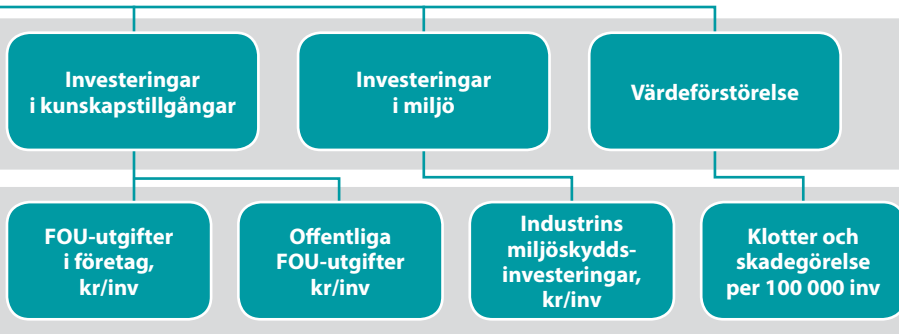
Investeringar i kunskapstillgångar

Investeringar i miljö

Värdeförstörelse

FOU-utgifter i företag, kr/inv

Offentliga FOU-utgifter kr/inv

Industrins miljöskyddsinvesteringar, kr/inv

Klotter och skadegörelse per 100 000 inv